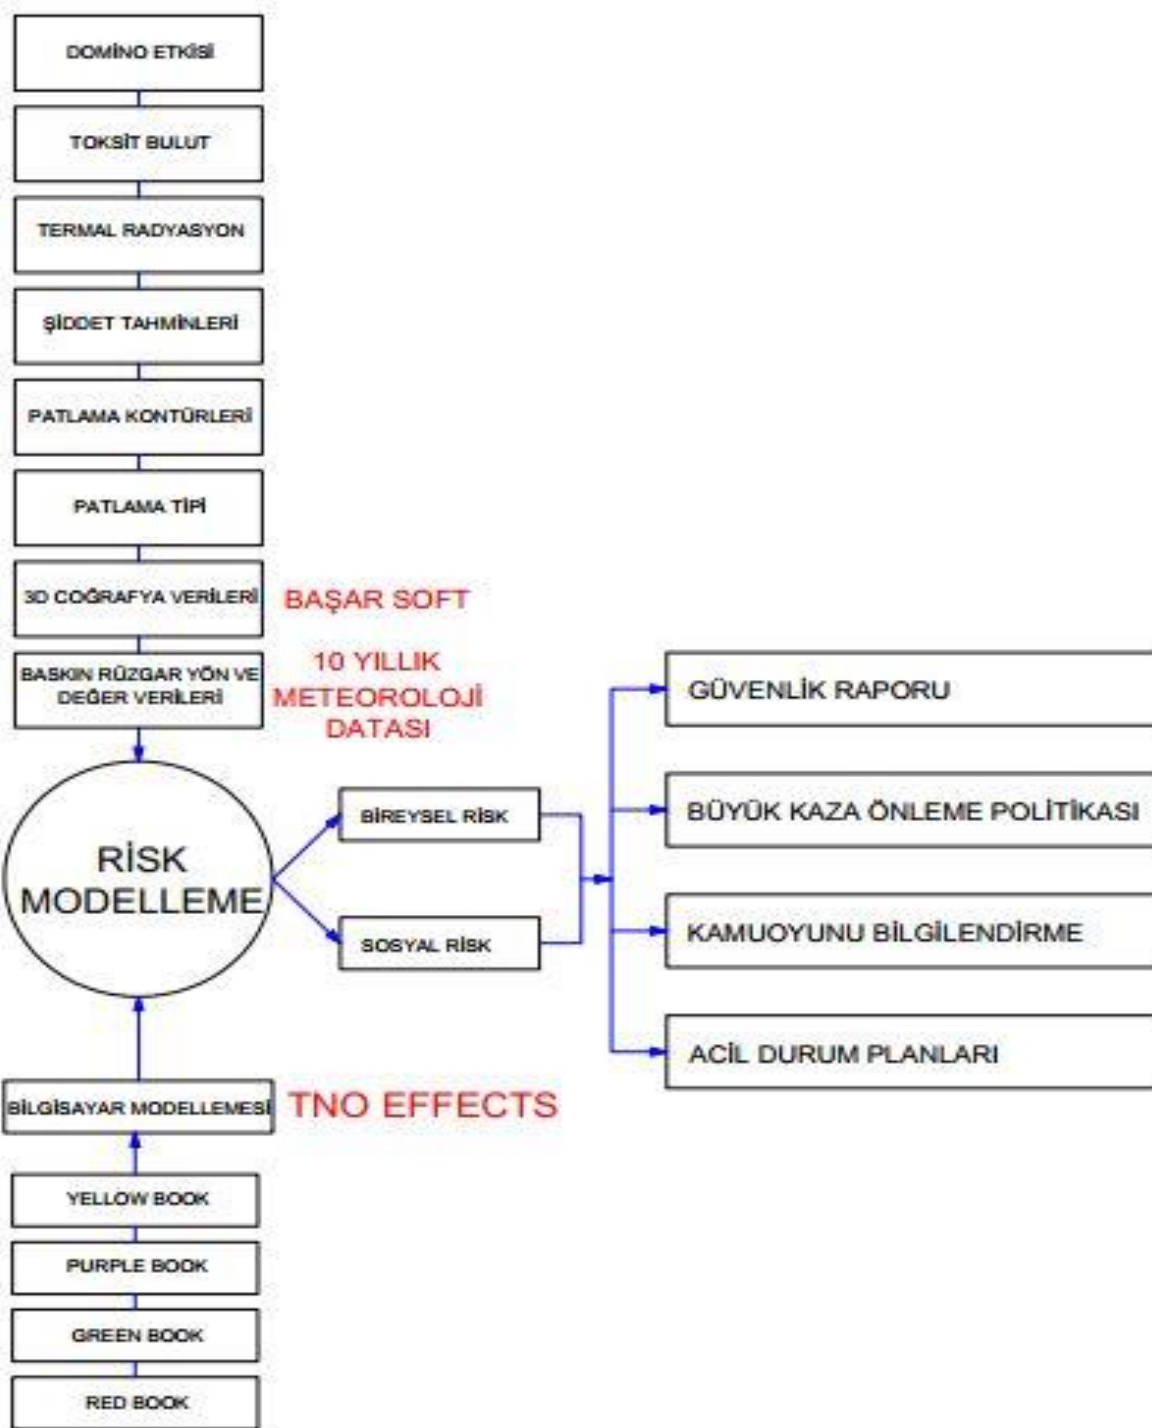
DOMİNO ETKİSİ

TOKSİT BULUT

TERMAL RADYASYON

ŞİDDET TAHMİNLERİ

PATLAMA KONTÜRLERİ

PATLAMA TİPİ

3D COĞRAFYA VERİLERİ

BAŞAR SOFT

BASKIN RÜZGAR YÖN VE DEĞER VERİLERİ

10 YILLIK METEOROLOJİ DATASI

RİSK MODELLEME

BİREYSEL RİSK

SOSYAL RİSK

GÜVENLİK RAPORU

BÜYÜK KAZA ÖNLEME POLİTİKASI

KAMUOYUNU BİLGİLENDİRME

ACİL DURUM PLANLARI

BİLGİSAYAR MODELLEMESİ

TNO EFFECTS

YELLOW BOOK

PURPLE BOOK

GREEN BOOK

RED BOOK